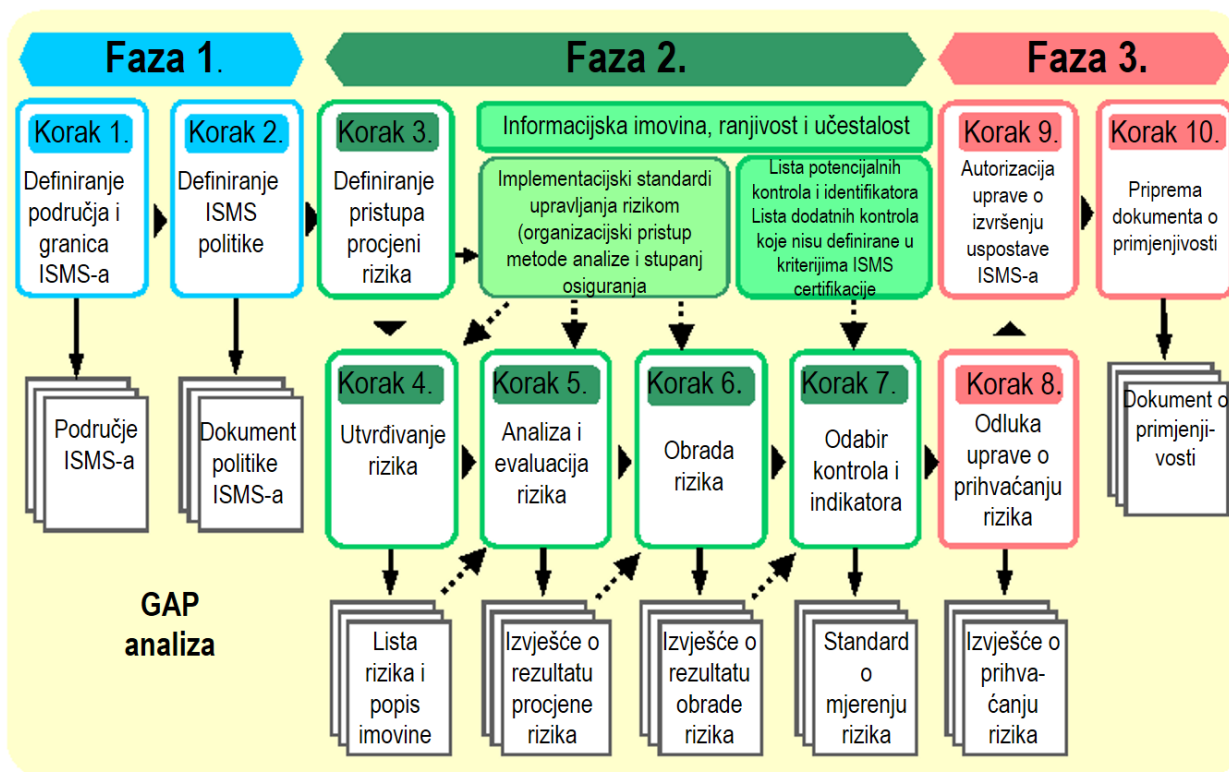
Faza 1.

Faza 2.

Faza 3.

Korak 1.
Definiranje područja i granica ISMS-a

Korak 2.
Definiranje ISMS politike

Korak 3.
Definiranje pristupa procjeni rizika

Informacijska imovina, ranjivost i učestalost

Implementacijski standardi upravljanja rizikom (organizacijski pristup metode analize i stupanj osiguranja

Lista potencijalnih kontrola i identifikatora Lista dodatnih kontrola koje nisu definirane u kriterijima ISMS certifikacije

Korak 9.
Autorizacija uprave o izvršenju uspostave ISMS-a

Korak 10.
Priprema dokumenta o primjenjivosti

Područje ISMS-a

Dokument politike ISMS-a

Korak 4.
Utvrđivanje rizika

Korak 5.
Analiza i evaluacija rizika

Korak 6.
Obrada rizika

Korak 7.
Odabir kontrola i indikatora

Korak 8.
Odluka uprave o prihvaćanju rizika

Dokument o primjenji-vosti

GAP analiza

Lista rizika i popis imovine

Izvješće o rezultatu procjene rizika

Izvješće o rezultatu obrade rizika

Standard o mjerenju rizika

Izvješće o prihva-ćanju rizika